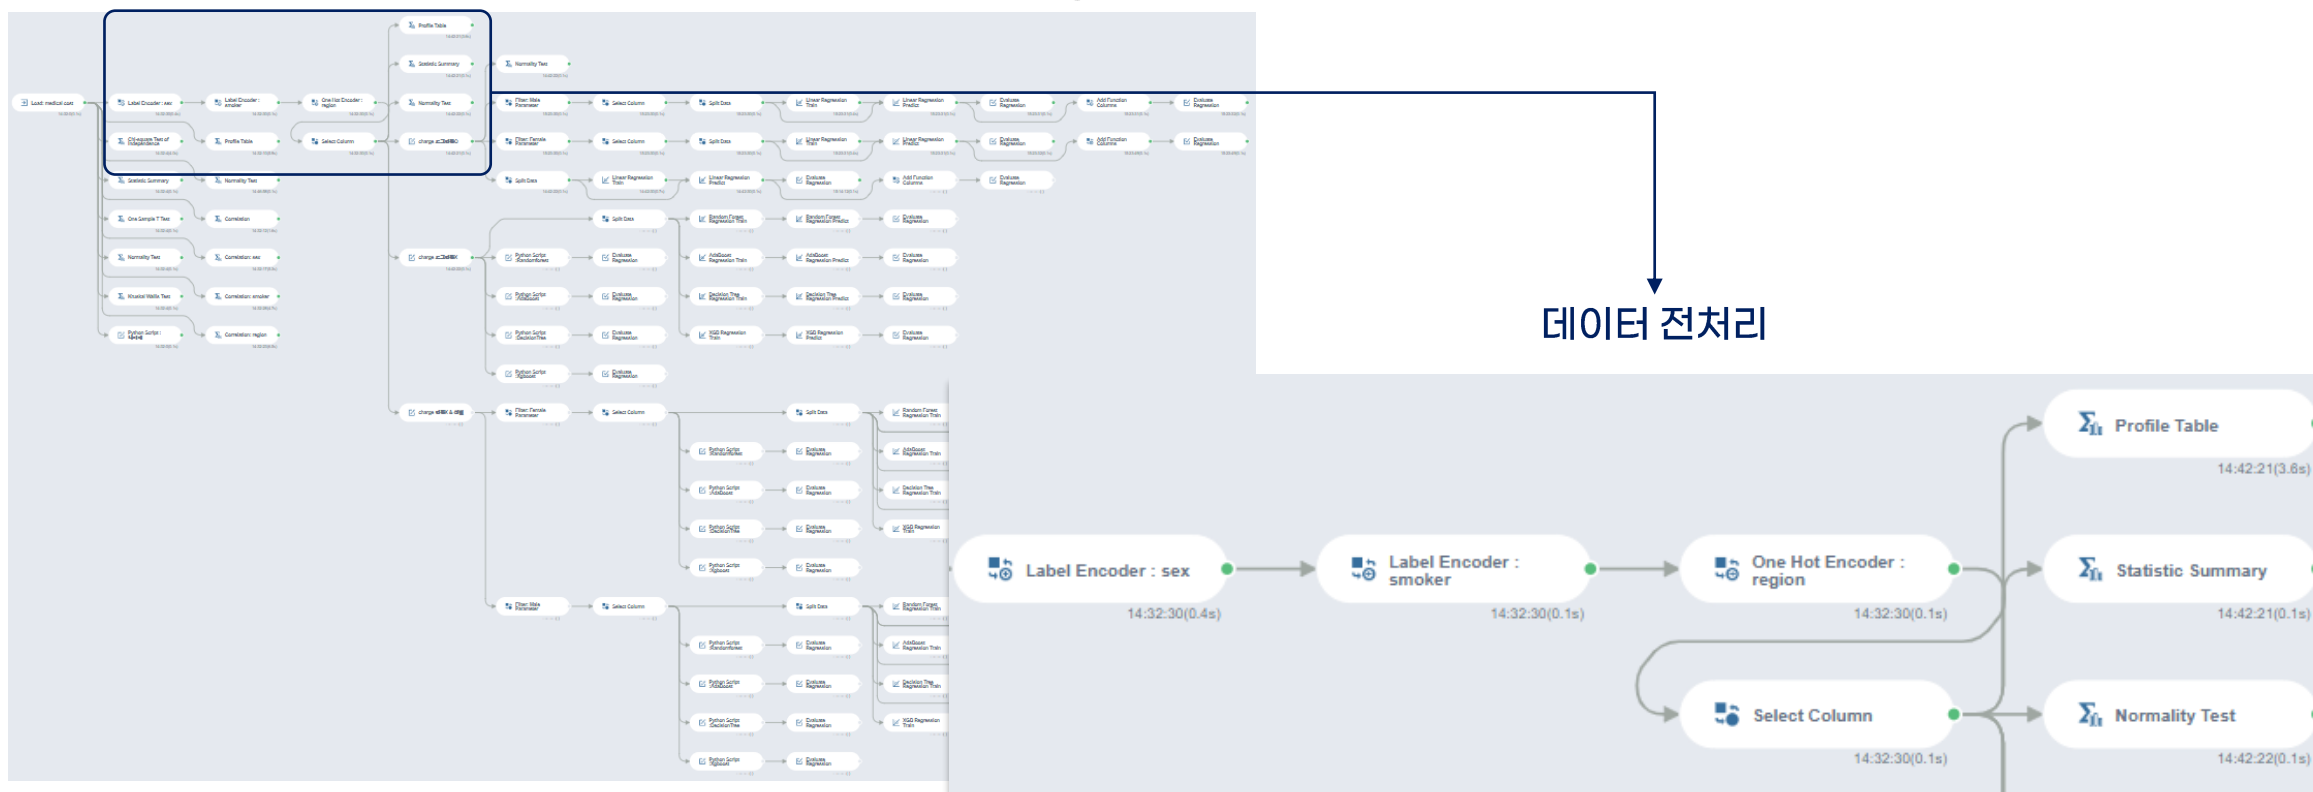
데이터 전처리

Profile Table
14:42:21(3.6s)

Label Encoder : sex
14:32:30(0.4s)

Label Encoder : smoker
14:32:30(0.1s)

One Hot Encoder : region
14:32:30(0.1s)

Statistic Summary
14:42:21(0.1s)

Select Column
14:32:30(0.1s)

Normality Test
14:42:22(0.1s)